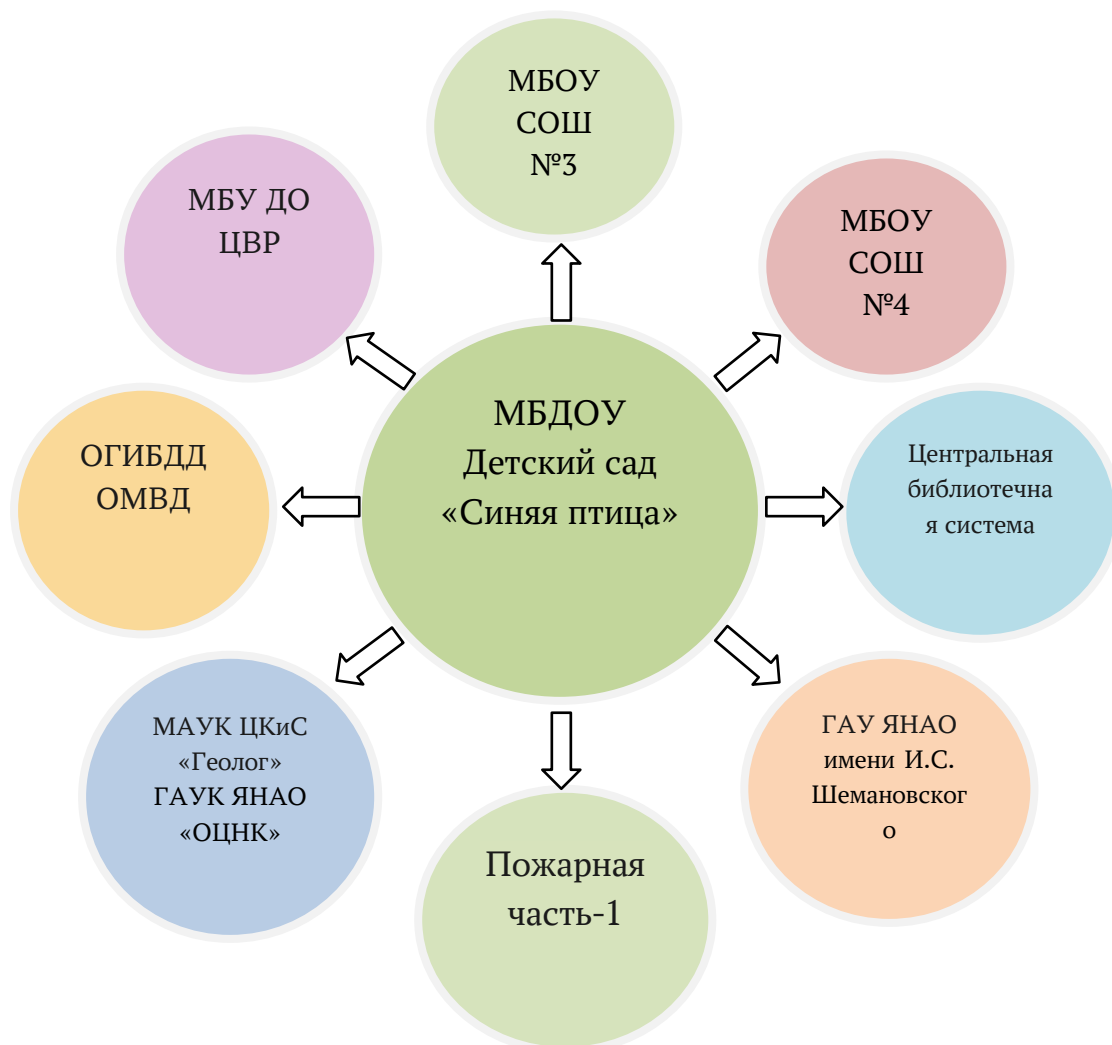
МБОУ СОШ №3

МБУ ДО ЦВР

МБОУ СОШ №4

МБДОУ Детский сад «Синяя птица»

ОГИБДД ОМВД

Центральная библиотечная система

МАУК ЦКиС «Геолог» ГАУК ЯНАО «ОЦНК»

ГАУ ЯНАО имени И.С. Шемановского

Пожарная часть-1